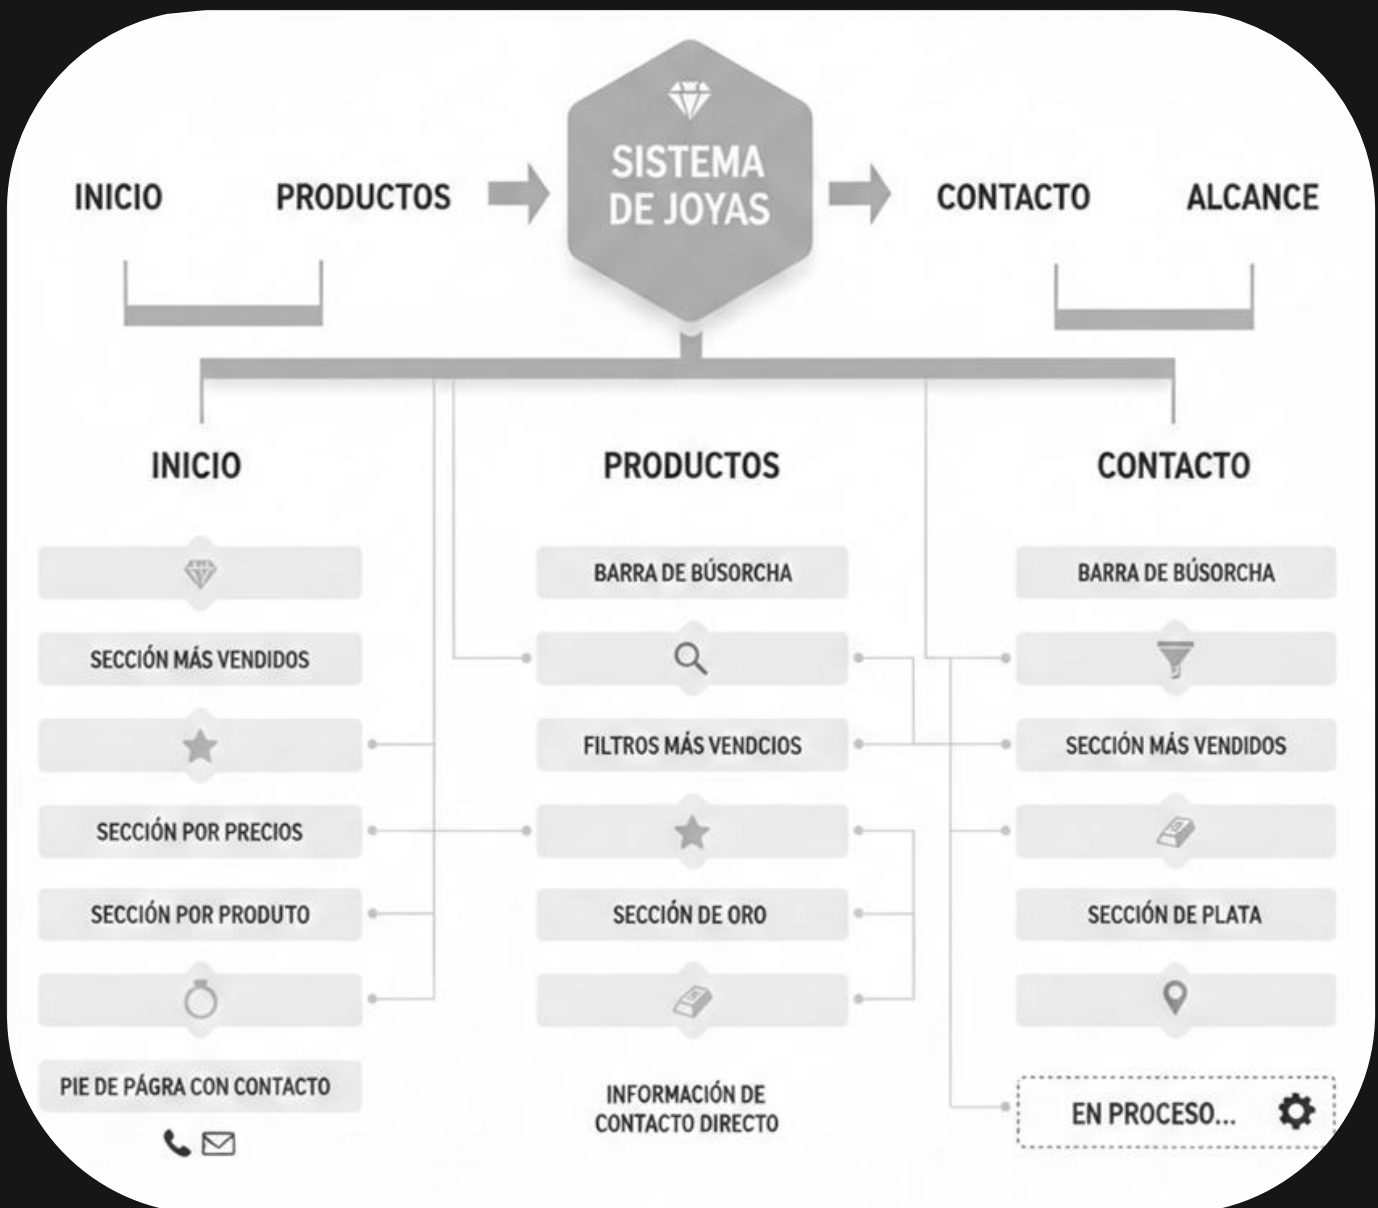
INICIO

PRODUCTOS

SISTEMA DE JOYAS

CONTACTO

ALCANCE

INICIO

SECCIÓN MÁS VENDIDOS

SECCIÓN POR PRECIOS

SECCIÓN POR PRODUTO

PIE DE PÁGRA CON CONTACTO

PRODUCTOS

BARRA DE BÚSORCHA

FILTROS MÁS VENDCIOS

SECCIÓN DE ORO

INFORMACIÓN DE CONTACTO DIRECTO

CONTACTO

BARRA DE BÚSORCHA

SECCIÓN MÁS VENDIDOS

SECCIÓN DE PLATA

EN PROCESO...